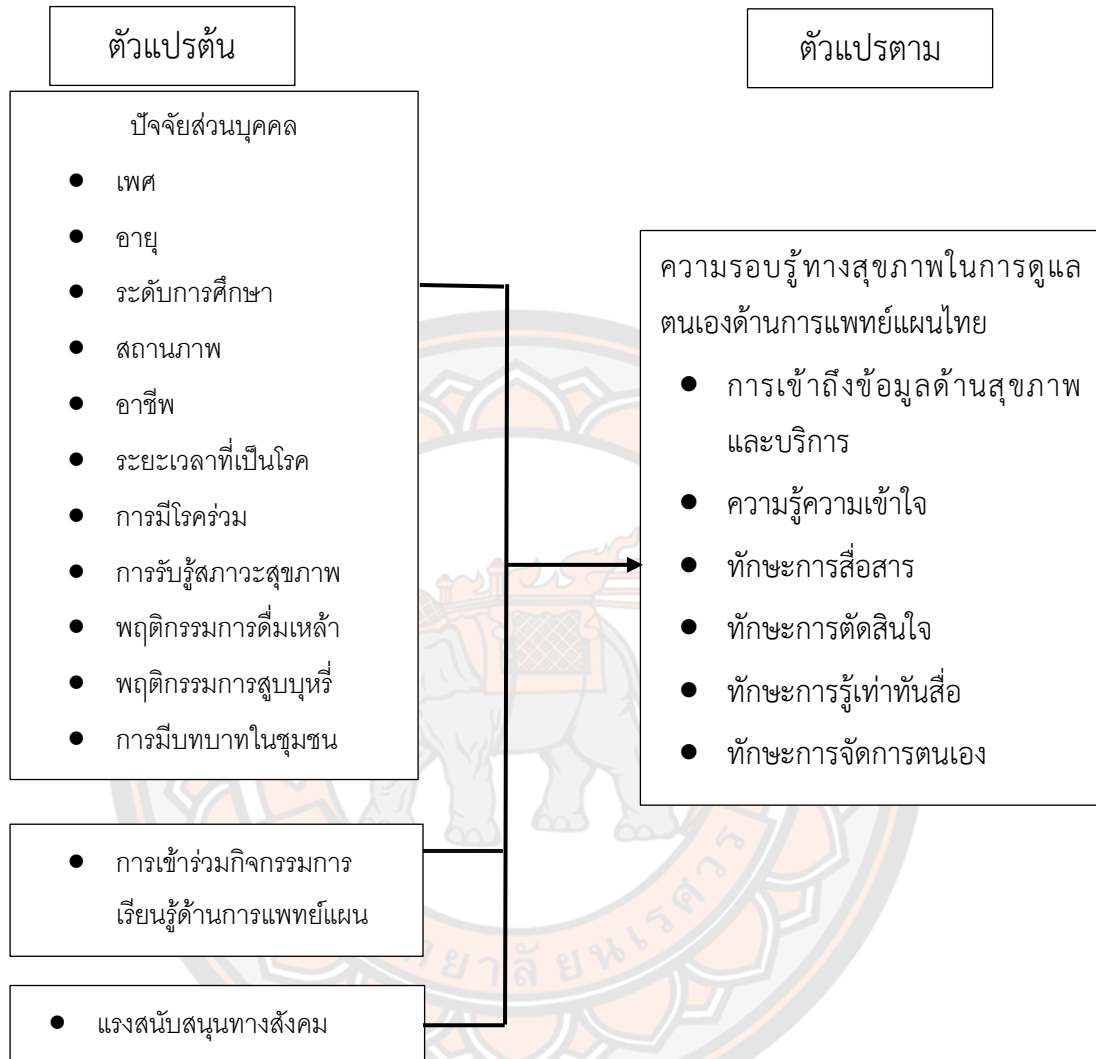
ตัวแปรต้น

ตัวแปรตาม

ปัจจัยส่วนบุคคล

- เพศ
- อายุ
- ระดับการศึกษา
- สถานภาพ
- อาชีพ
- ระยะเวลาที่เป็นโรค
- การมีโรคร่วม
- การรับรู้สภาวะสุขภาพ
- พฤติกรรมการดื่มเหล้า
- พฤติกรรมการสูบบุหรี่
- การมีบทบาทในชุมชน

- การเข้าร่วมกิจกรรมการเรียนรู้ด้านการแพทย์แผน

- แรงสนับสนุนทางสังคม

ความรอบรู้ทางสุขภาพในการดูแลตนเองด้านการแพทย์แผนไทย

- การเข้าถึงข้อมูลด้านสุขภาพและบริการ
- ความรู้ความเข้าใจ
- ทักษะการสื่อสาร
- ทักษะการตัดสินใจ
- ทักษะการรู้เท่าทันสื่อ
- ทักษะการจัดการตนเอง